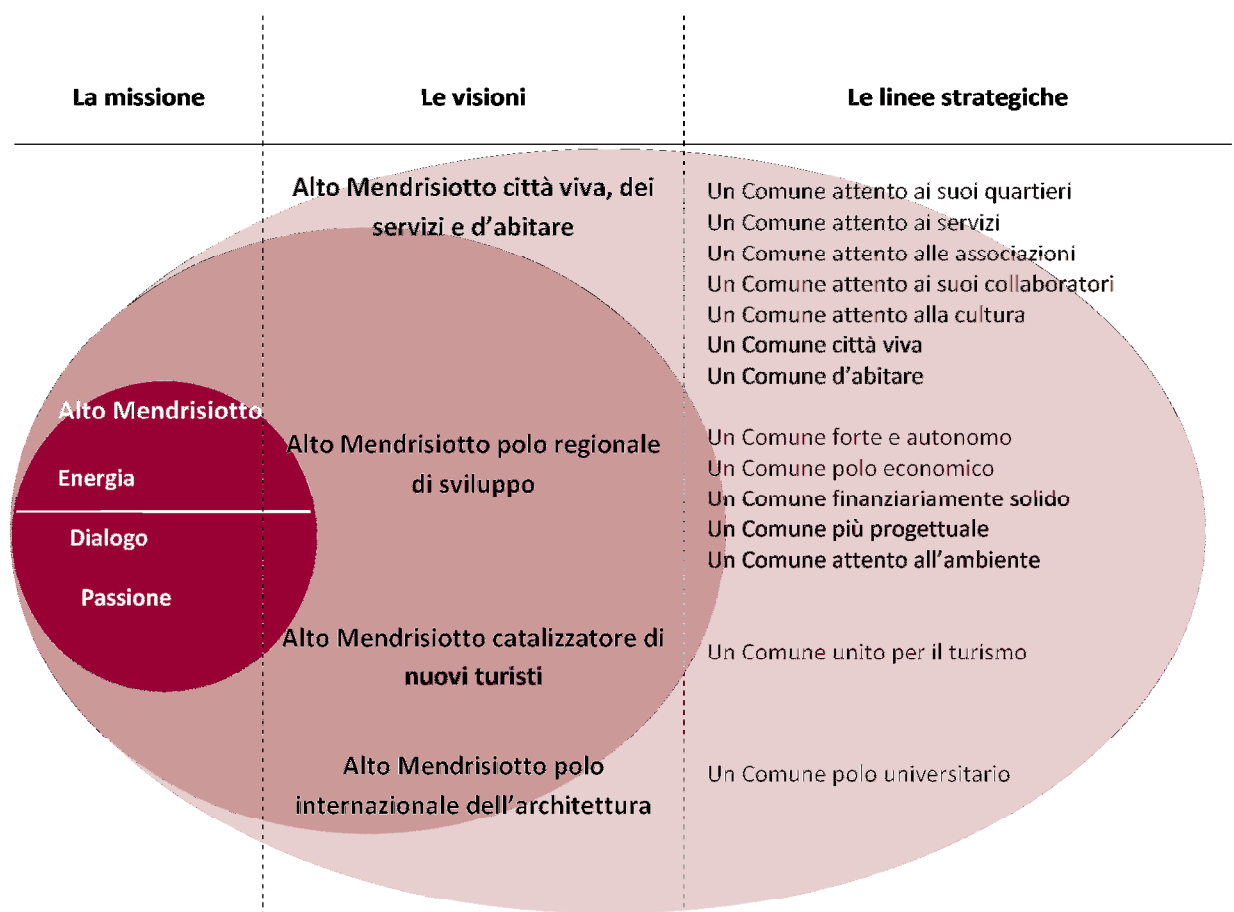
La missione

Le visioni

Le linee strategiche

Alto Mendrisiotto città viva, dei servizi e d'abitare

Un Comune attento ai suoi quartieri
Un Comune attento ai servizi
Un Comune attento alle associazioni
Un Comune attento ai suoi collaboratori
Un Comune attento alla cultura
Un Comune città viva
Un Comune d'abitare

Alto Mendrisiotto

Energia

Dialogo

Passione

Alto Mendrisiotto polo regionale di sviluppo

Un Comune forte e autonomo
Un Comune polo economico
Un Comune finanziariamente solido
Un Comune più progettuale
Un Comune attento all'ambiente

Alto Mendrisiotto catalizzatore di nuovi turisti

Un Comune unito per il turismo

Alto Mendrisiotto polo internazionale dell'architettura

Un Comune polo universitario